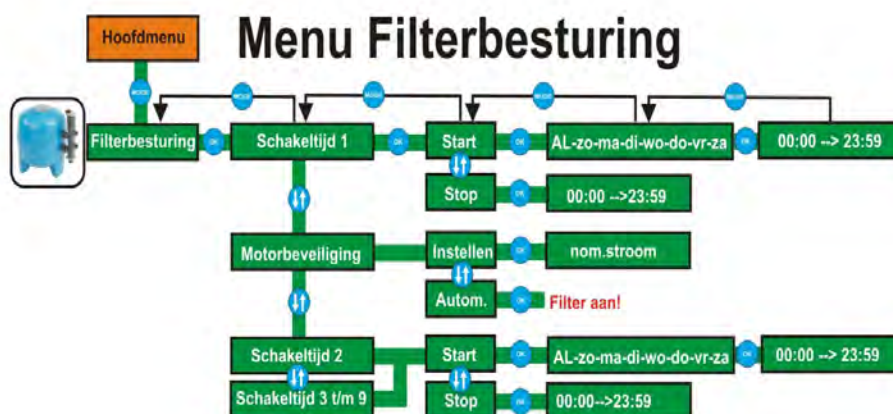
Hoofdmenu

Menu Filterbesturing

MODE
MODE
MODE
MODE
MODE

Filterbesturing
OK
Schakeltijd 1
OK
Start
OK
AL-zo-ma-di-wo-do-vr-za
OK
00:00 --> 23:59

Stop
OK
00:00 -->23:59

Motorbeveiliging
Instellen
OK
nom.stroom

Autom.
OK
Filter aan!

Schakeltijd 2
Start
OK
AL-zo-ma-di-wo-do-vr-za
OK
00:00 --> 23:59

Schakeltijd 3 t/m 9
Stop
OK
00:00-->23:59